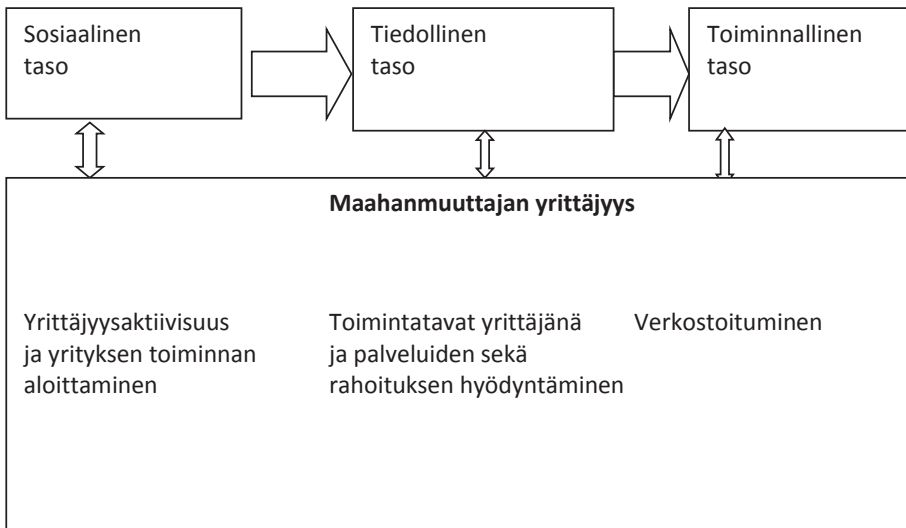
Sosiaalinen taso

Tiedollinen taso

Toiminnallinen taso

**Maahanmuuttajan yrittäjyys**

Yrittäjyysaktiivisuus ja yrityksen toiminnan aloittaminen

Toimintatavat yrittäjänä ja palveluiden sekä rahoituksen hyödyntäminen

Verkostoituminen